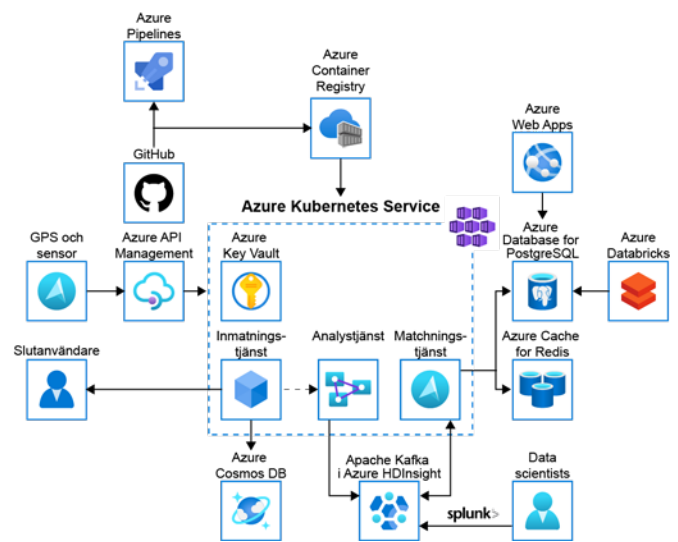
Azure Pipelines

Azure Container Registry

GitHub

Azure Web Apps

Azure Kubernetes Service

GPS och sensor

Azure API Management

Azure Key Vault

Azure Database for PostgreSQL

Azure Databricks

Slutanvändare

Inmatningstjänst

Analystjänst

Matchningstjänst

Azure Cache for Redis

Azure Cosmos DB

Apache Kafka i Azure HDInsight

Data scientists

splunk>